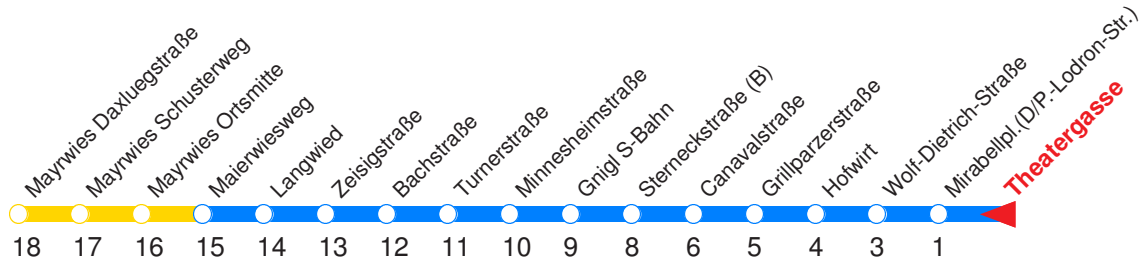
Mayrwies Daxluegstraße
Mayrwies Schusterweg
Mayrwies Ortsmitte
Maierwiesweg
Langwied
Zeisigstraße
Bachstraße
Turnerstraße
Minnesheimstraße
Gnigl S-Bahn
Sterneckstraße (B)
Canavalstraße
Grillparzerstraße
Hofwirt
Wolf-Dietrich-Straße
Mirabellpl.(D/P.-Lodron-Str.)
Theatergasse

18 17 16 15 14 13 12 11 10 9 8 6 5 4 3 1